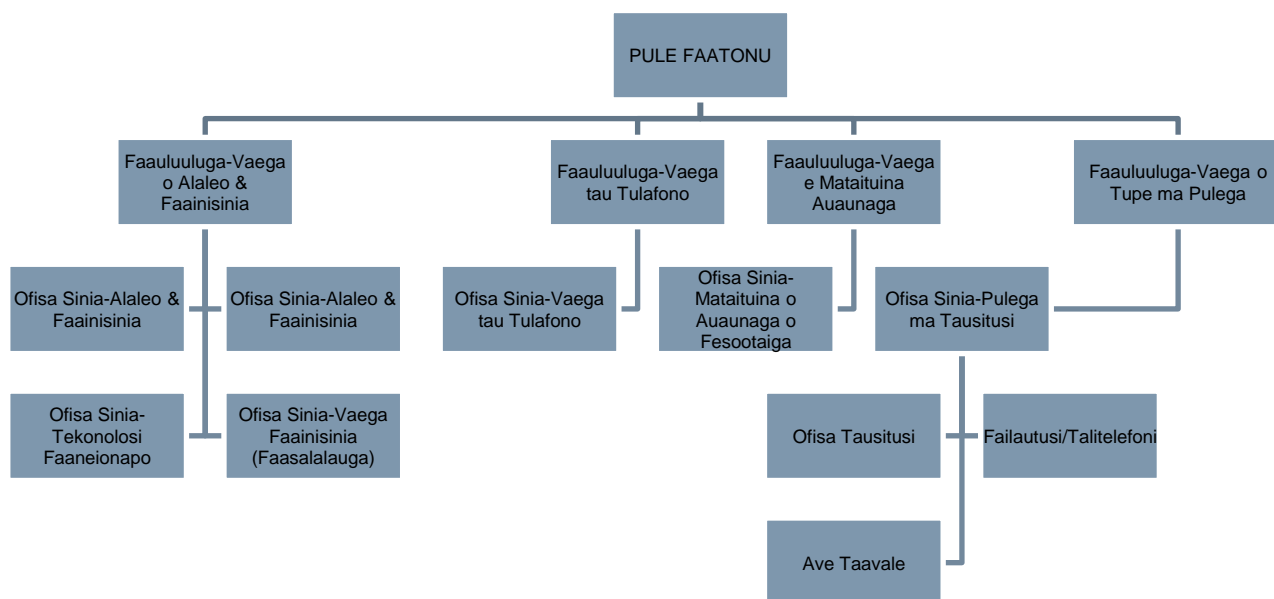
PULE FAATONU

Faauluuluga-Vaega o Alaleo & Faainisinia

Faauluuluga-Vaega tau Tulafono

Faauluuluga-Vaega e Mataituina Auaunaga

Faauluuluga-Vaega o Tupe ma Pulega

Ofisa Sinia-Alaleo & Faainisinia

Ofisa Sinia-Alaleo & Faainisinia

Ofisa Sinia-Tekonolosi Faaneionapo

Ofisa Sinia-Vaega Faainisinia (Faasalalauga)

Ofisa Sinia-Vaega tau Tulafono

Ofisa Sinia-Mataituina o Auaunaga o Fesootaiga

Ofisa Sinia-Pulega ma Tausitusi

Ofisa Tausitusi

Failautusi/Talitelefoni

Ave Taavale